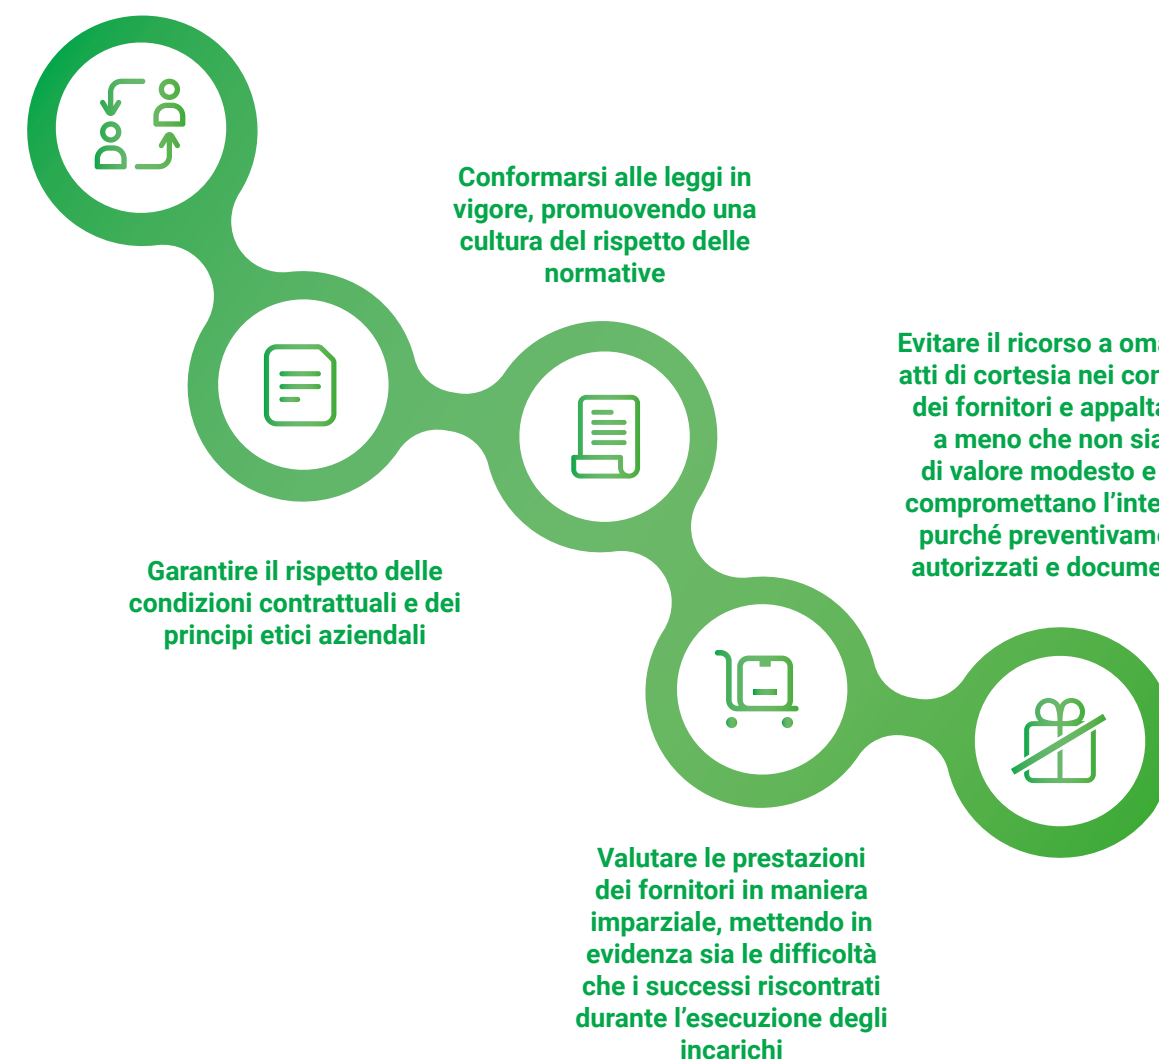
Conformarsi alle leggi in vigore, promuovendo una cultura del rispetto delle normative

Evitare il ricorso a oma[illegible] atti di cortesia nei con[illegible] dei fornitori e appalta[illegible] a meno che non sia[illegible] di valore modesto e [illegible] compromettano l'inte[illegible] purché preventivame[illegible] autorizzati e docume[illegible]

Garantire il rispetto delle condizioni contrattuali e dei principi etici aziendali

Valutare le prestazioni dei fornitori in maniera imparziale, mettendo in evidenza sia le difficoltà che i successi riscontrati durante l'esecuzione degli incarichi